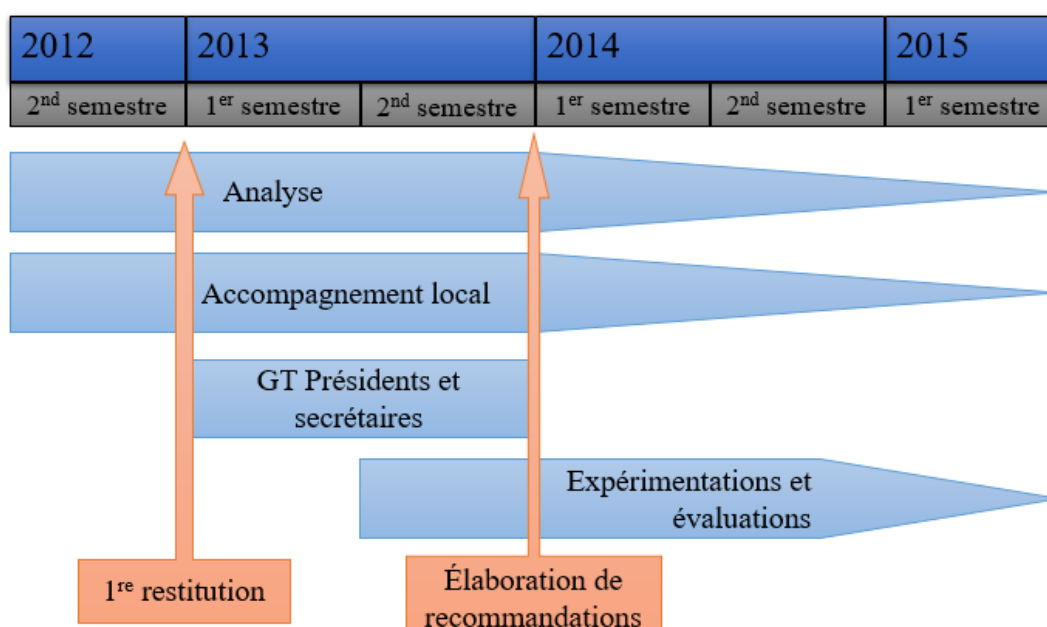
| 2012 | 2013 | | 2014 | | 2015 |
|---|---|---|---|---|---|
| 2$^{nd}$ semestre | 1$^{er}$ semestre | 2$^{nd}$ semestre | 1$^{er}$ semestre | 2$^{nd}$ semestre | 1$^{er}$ semestre |

Analyse

Accompagnement local

GT Présidents et secrétaires

Expérimentations et évaluations

1$^{re}$ restitution

Élaboration de recommandations